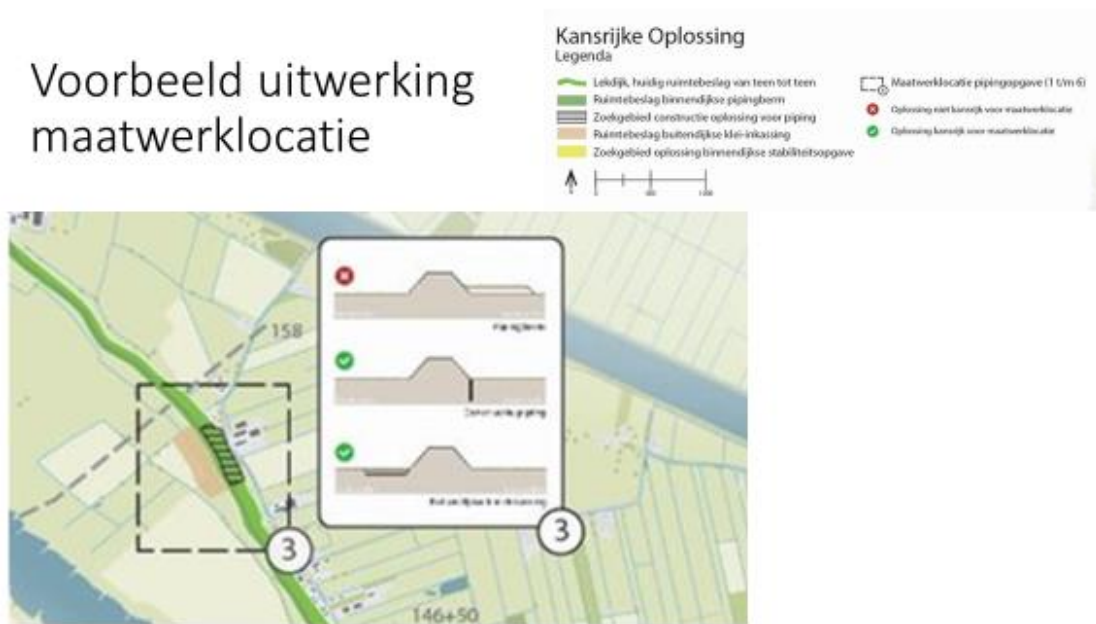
Voorbeeld uitwerking maatwerklocatie

Kansrijke Oplossing
Legenda

Lekdijk, huidig ruimtebeslag van teen tot teen
Ruimtebeslag binnendijkse pipingberm
Zoekgebied constructie oplossing voor piping
Ruimtebeslag buitendijkse klei-inkassing
Zoekgebied oplossing binnendijkse stabiliteitsopgave

Maatwerklocatie pipingopgave (1 t/m 6)
Oplossing niet kansrijk voor maatwerklocatie
Oplossing kansrijk voor maatwerklocatie

158

Pipingberm

Constructie piping

Buitendijkse klei-inkassing

3

3

146+50